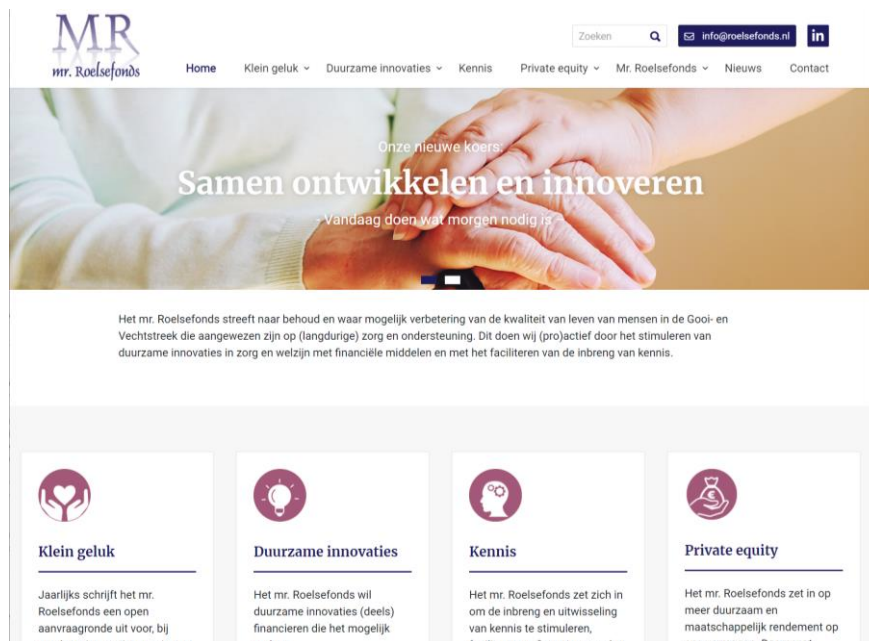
MR
mr. Roelsefonds

Zoeken
info@roelsefonds.nl
in

Home
Klein geluk
Duurzame innovaties
Kennis
Private equity
Mr. Roelsefonds
Nieuws
Contact

Onze nieuwe koers:
Samen ontwikkelen en innoveren
- Vandaag doen wat morgen nodig is -

Het mr. Roelsefonds streeft naar behoud en waar mogelijk verbetering van de kwaliteit van leven van mensen in de Gooi- en Vechtstreek die aangewezen zijn op (langdurige) zorg en ondersteuning. Dit doen wij (pro)actief door het stimuleren van duurzame innovaties in zorg en welzijn met financiële middelen en met het faciliteren van de inbreng van kennis.

Klein geluk

Jaarlijks schrijft het mr. Roelsefonds een open aanvraagronde uit voor, bij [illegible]

Duurzame innovaties

Het mr. Roelsefonds wil duurzame innovaties (deels) financieren die het mogelijk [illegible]

Kennis

Het mr. Roelsefonds zet zich in om de inbreng en uitwisseling van kennis te stimuleren, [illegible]

Private equity

Het mr. Roelsefonds zet in op meer duurzaam en maatschappelijk rendement op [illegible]